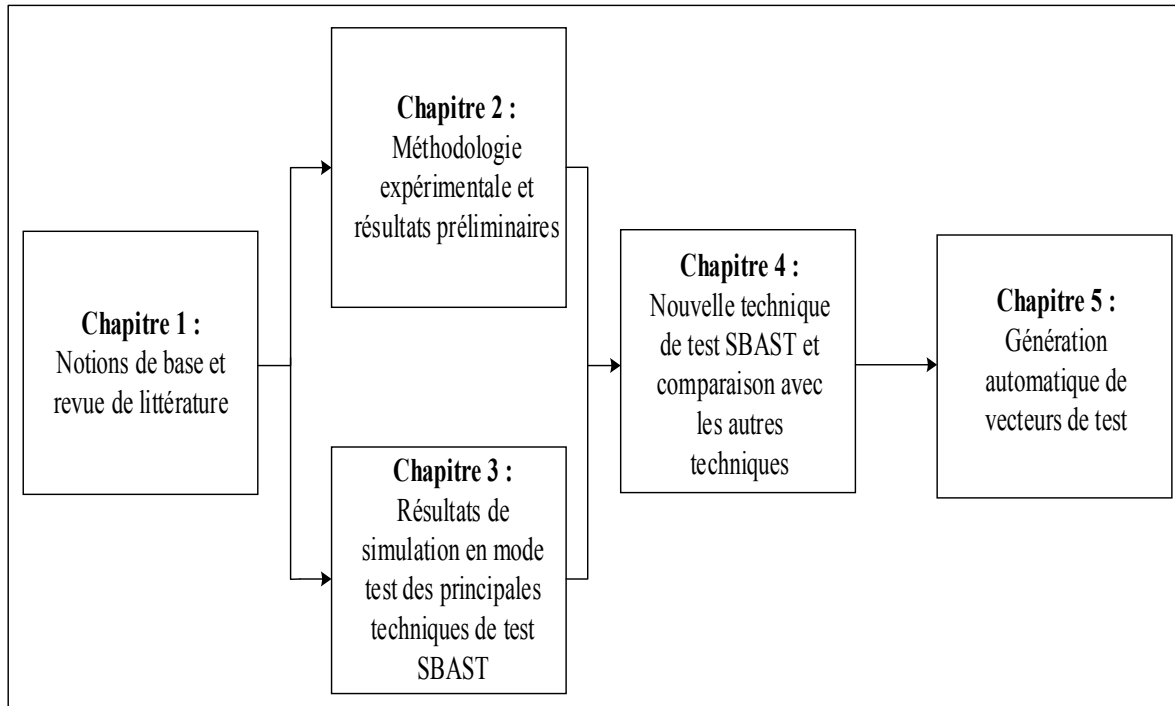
**Chapitre 1 :**
Notions de base et revue de littérature

**Chapitre 2 :**
Méthodologie expérimentale et résultats préliminaires

**Chapitre 3 :**
Résultats de simulation en mode test des principales techniques de test SBAST

**Chapitre 4 :**
Nouvelle technique de test SBAST et comparaison avec les autres techniques

**Chapitre 5 :**
Génération automatique de vecteurs de test